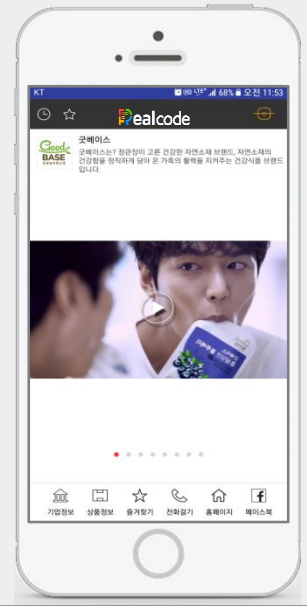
KT 68% 오전 11:53

Realcode

Good BASE

굿베이스

굿베이스는? 정관장이 고른 건강한 자연소재 브랜드, 자연소재의 건강함을 정직하게 담아 온 가족의 활력을 지켜주는 건강식품 브랜드 입니다.

기업정보 상품정보 즐겨찾기 전화걸기 홈페이지 페이스북